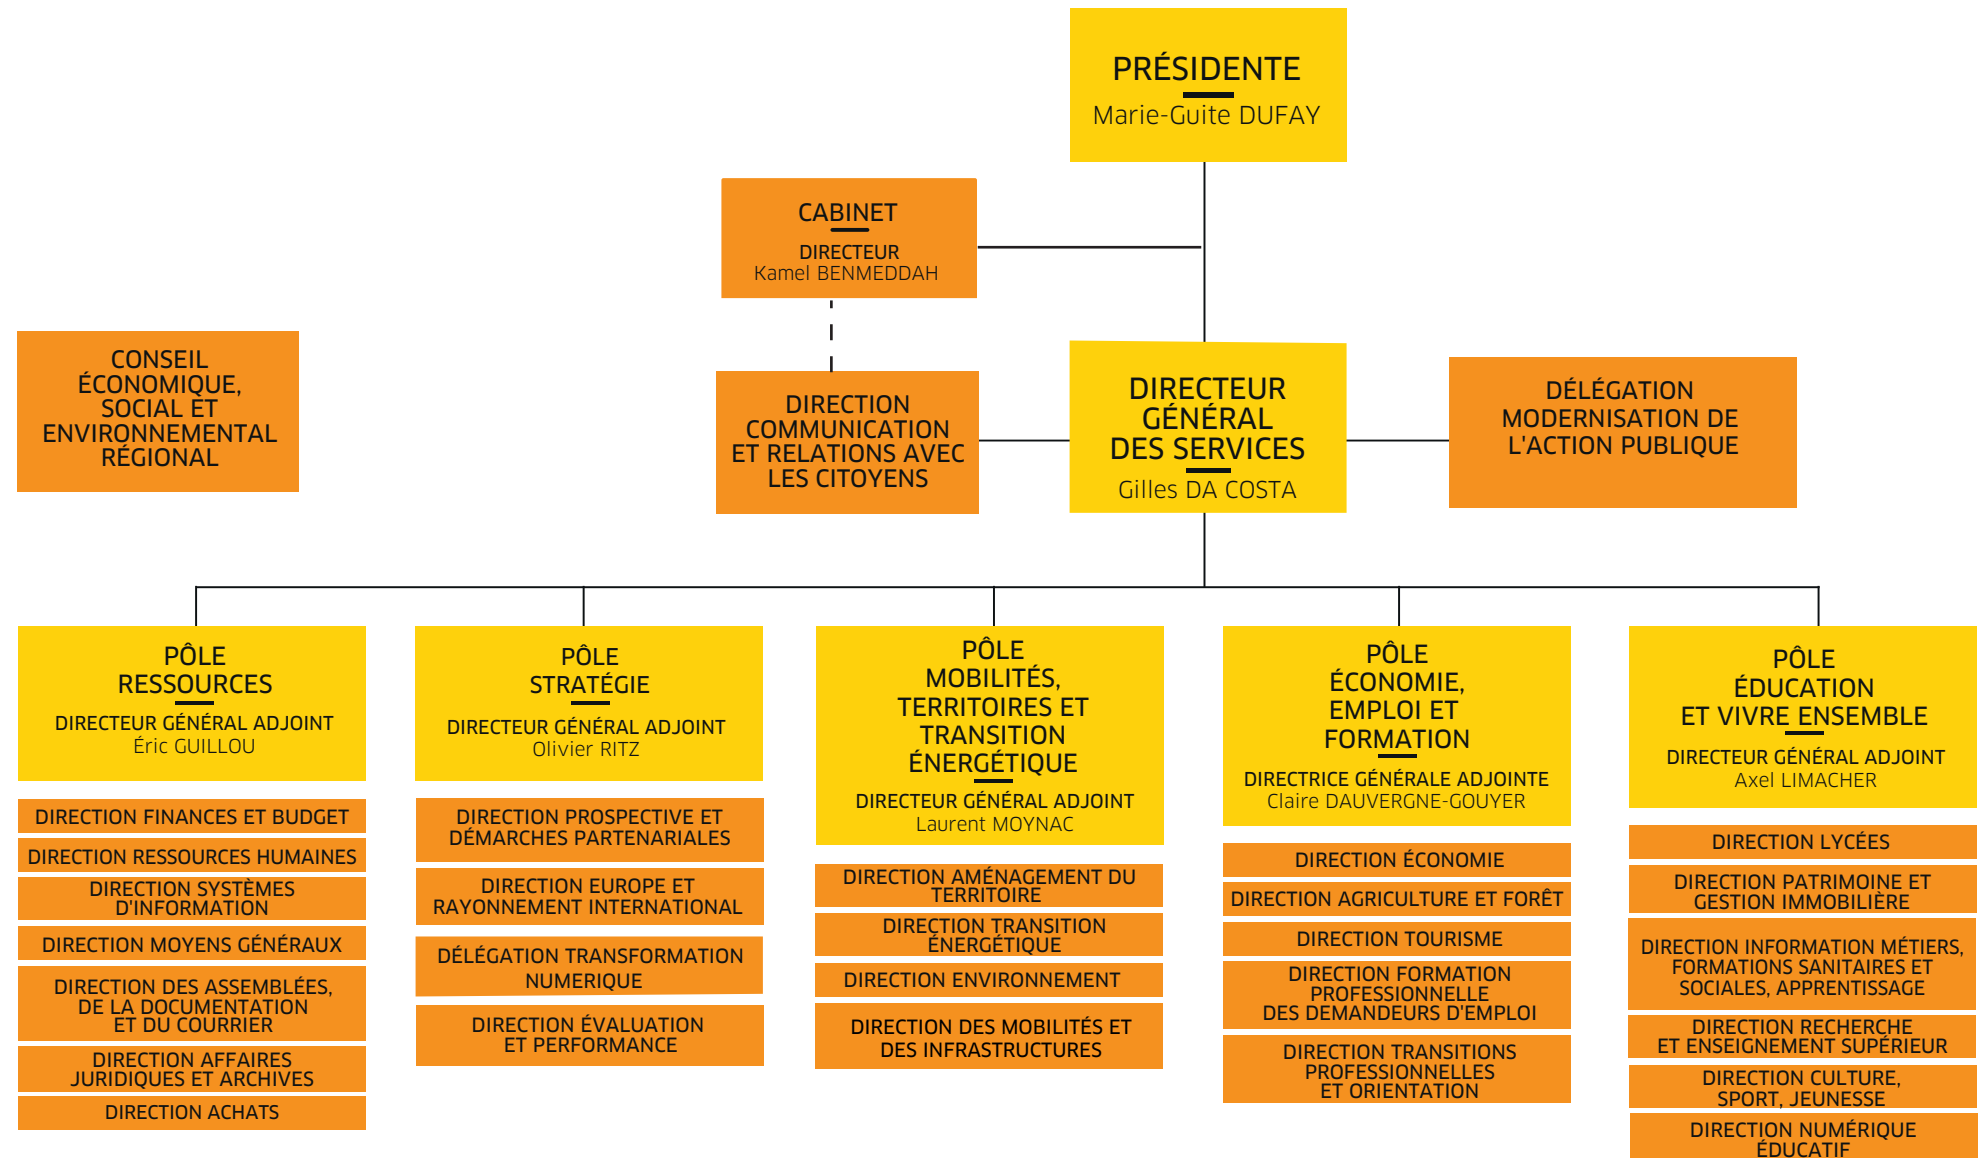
PRÉSIDENTE
Marie-Guite DUFAY

CABINET
DIRECTEUR
Kamel BENMEDDAH

CONSEIL ÉCONOMIQUE, SOCIAL ET ENVIRONNEMENTAL RÉGIONAL

DIRECTION COMMUNICATION ET RELATIONS AVEC LES CITOYENS

DIRECTEUR GÉNÉRAL DES SERVICES
Gilles DA COSTA

DÉLÉGATION MODERNISATION DE L'ACTION PUBLIQUE

PÔLE RESSOURCES
DIRECTEUR GÉNÉRAL ADJOINT
Éric GUILLOU

DIRECTION FINANCES ET BUDGET
DIRECTION RESSOURCES HUMAINES
DIRECTION SYSTÈMES D'INFORMATION
DIRECTION MOYENS GÉNÉRAUX
DIRECTION DES ASSEMBLÉES, DE LA DOCUMENTATION ET DU COURRIER
DIRECTION AFFAIRES JURIDIQUES ET ARCHIVES
DIRECTION ACHATS

PÔLE STRATÉGIE
DIRECTEUR GÉNÉRAL ADJOINT
Olivier RITZ

DIRECTION PROSPECTIVE ET DÉMARCHES PARTENARIALES
DIRECTION EUROPE ET RAYONNEMENT INTERNATIONAL
DÉLÉGATION TRANSFORMATION NUMERIQUE
DIRECTION ÉVALUATION ET PERFORMANCE

PÔLE MOBILITÉS, TERRITOIRES ET TRANSITION ÉNERGÉTIQUE
DIRECTEUR GÉNÉRAL ADJOINT
Laurent MOYNAC

DIRECTION AMÉNAGEMENT DU TERRITOIRE
DIRECTION TRANSITION ÉNERGÉTIQUE
DIRECTION ENVIRONNEMENT
DIRECTION DES MOBILITÉS ET DES INFRASTRUCTURES

PÔLE ÉCONOMIE, EMPLOI ET FORMATION
DIRECTRICE GÉNÉRALE ADJOINTE
Claire DAUVERGNE-GOUYER

DIRECTION ÉCONOMIE
DIRECTION AGRICULTURE ET FORÊT
DIRECTION TOURISME
DIRECTION FORMATION PROFESSIONNELLE DES DEMANDEURS D'EMPLOI
DIRECTION TRANSITIONS PROFESSIONNELLES ET ORIENTATION

PÔLE ÉDUCATION ET VIVRE ENSEMBLE
DIRECTEUR GÉNÉRAL ADJOINT
Axel LIMACHER

DIRECTION LYCÉES
DIRECTION PATRIMOINE ET GESTION IMMOBILIÈRE
DIRECTION INFORMATION MÉTIERS, FORMATIONS SANITAIRES ET SOCIALES, APPRENTISSAGE
DIRECTION RECHERCHE ET ENSEIGNEMENT SUPÉRIEUR
DIRECTION CULTURE, SPORT, JEUNESSE
DIRECTION NUMÉRIQUE ÉDUCATIF